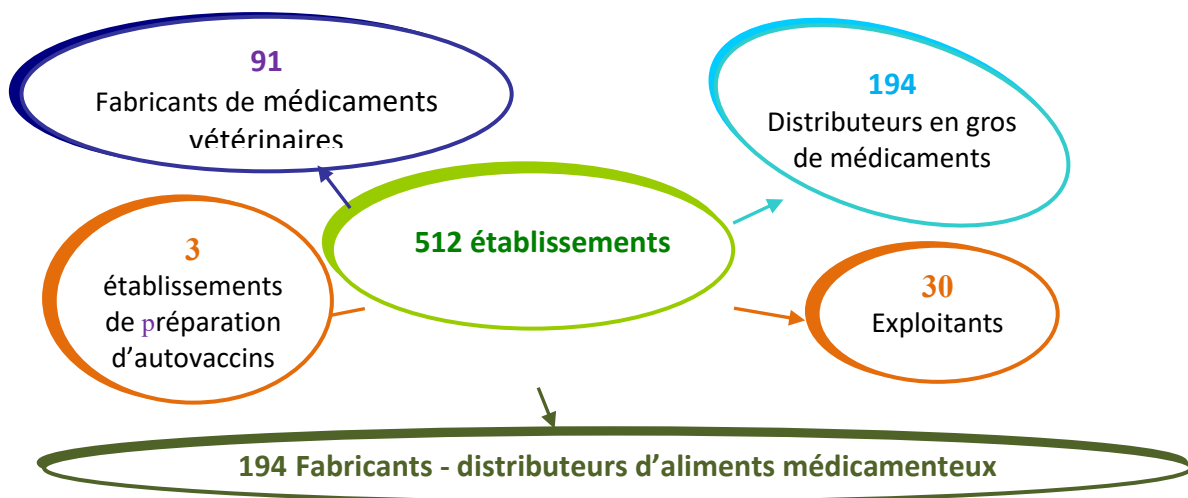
91
Fabricants de médicaments vétérinaires

194
Distributeurs en gros de médicaments

3
établissements de préparation d'autovaccins

512 établissements

30
Exploitants

194 Fabricants - distributeurs d'aliments médicamenteux